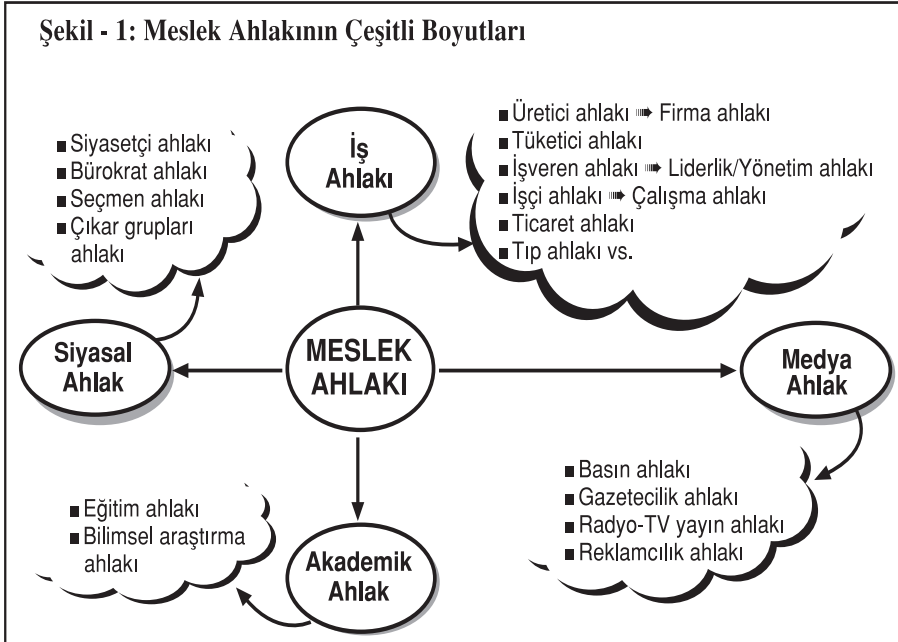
Şekil - 1: Meslek Ahlakının Çeşitli Boyutları

■ Siyasetçi ahlakı
■ Bürokrat ahlakı
■ Seçmen ahlakı
■ Çıkar grupları ahlakı

İş Ahlakı

■ Üretici ahlakı ➠ Firma ahlakı
■ Tüketici ahlakı
■ İşveren ahlakı ➠ Liderlik/Yönetim ahlakı
■ İşçi ahlakı ➠ Çalışma ahlakı
■ Ticaret ahlakı
■ Tıp ahlakı vs.

Siyasal Ahlak

MESLEK AHLAKI

Medya Ahlak

■ Basın ahlakı
■ Gazetecilik ahlakı
■ Radyo-TV yayın ahlakı
■ Reklamcılık ahlakı

■ Eğitim ahlakı
■ Bilimsel araştırma ahlakı

Akademik Ahlak